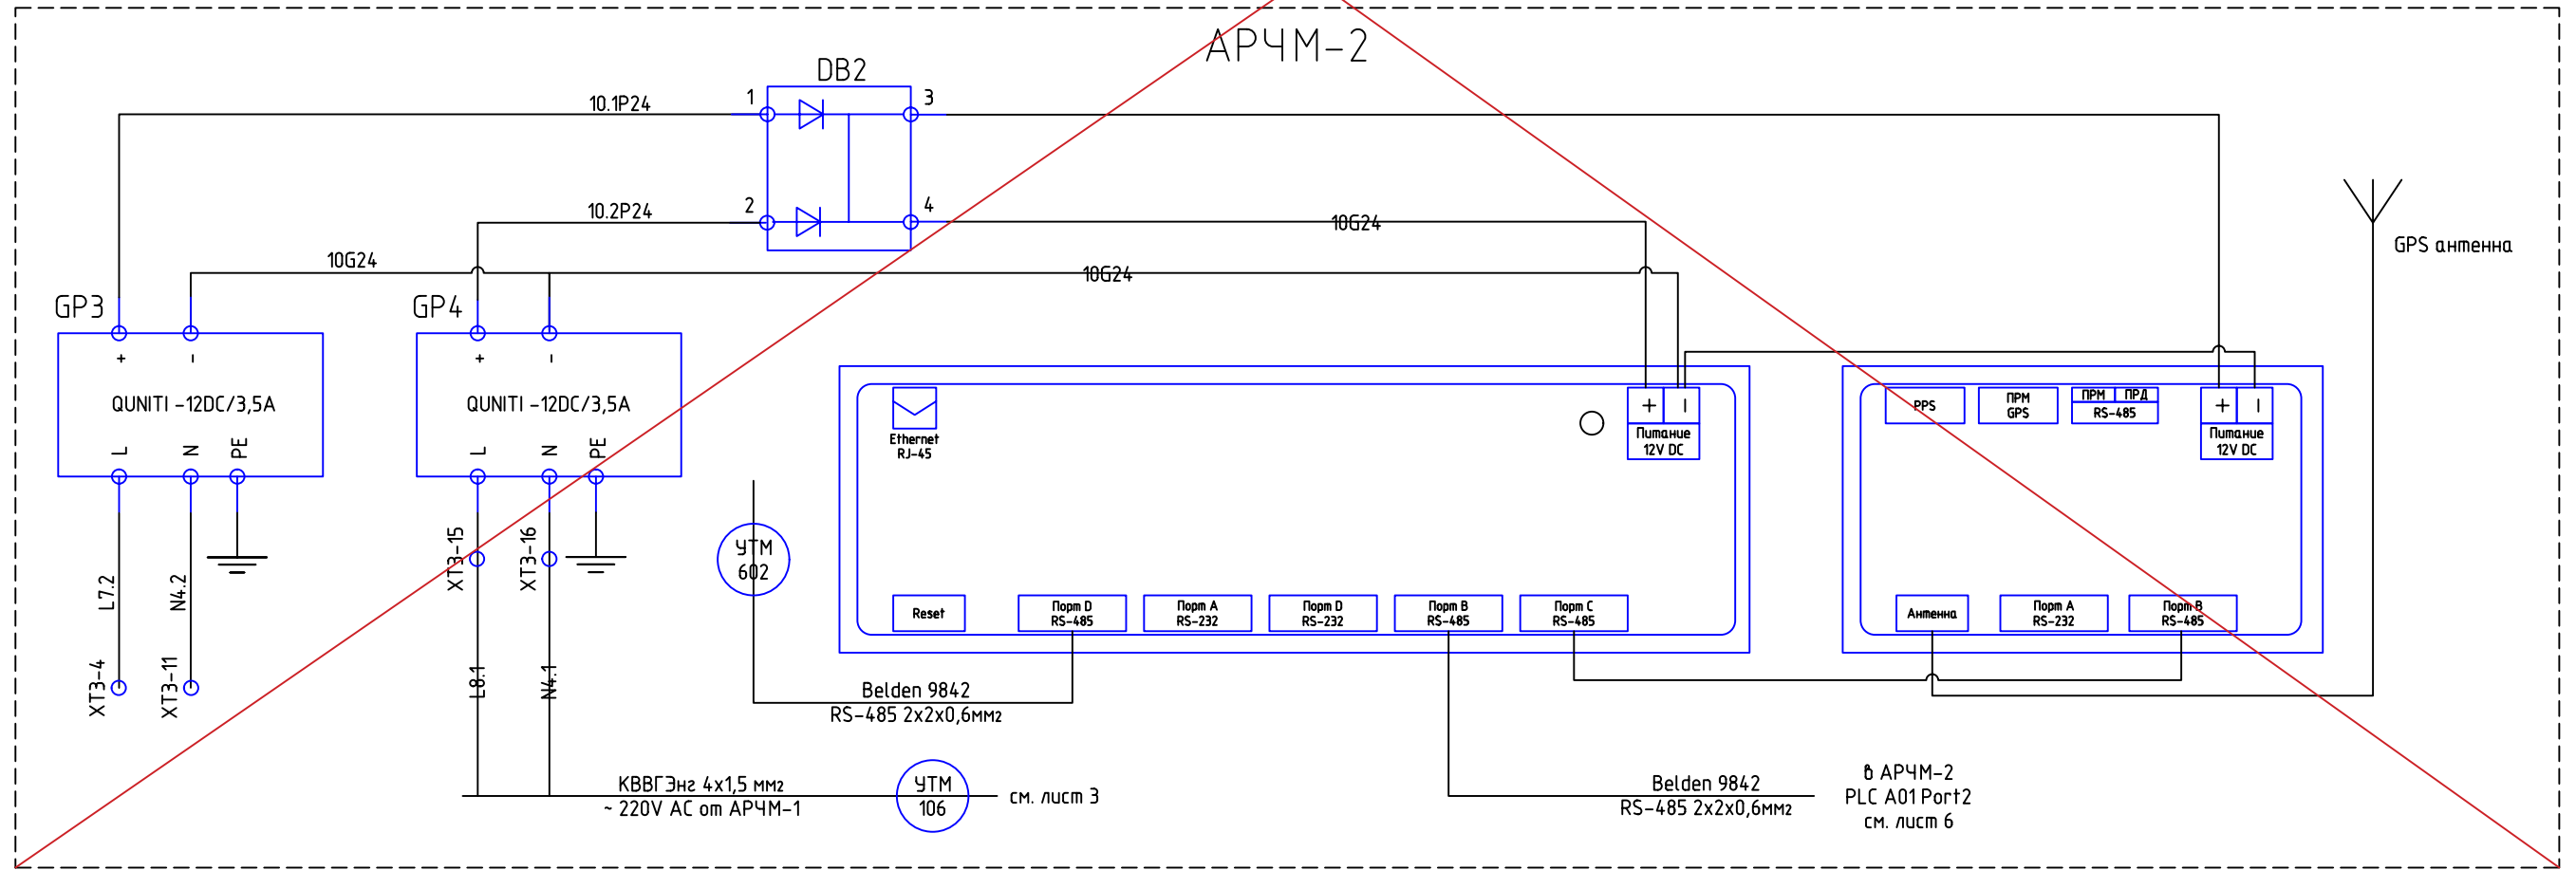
АРЧМ-2

DB2

10.1P24

1

3

10.2P24

2

4

10G24

10G24

10G24

GPS антенна

GP3

GP4

+

-

+

-

QUNITI -12DC/3,5A

QUNITI -12DC/3,5A

L

N

PE

L

N

PE

Ethernet RJ-45

+

|

Питание 12V DC

PPS

ПРМ GPS

ПРМ ПРД RS-485

+

|

Питание 12V DC

L7.2

N4.2

XT3-4

XT3-11

XT3-15

XT3-16

L8.1

N4.1

УТМ 602

Reset

Порт D RS-485

Порт A RS-232

Порт D RS-232

Порт B RS-485

Порт C RS-485

Антенна

Порт A RS-232

Порт B RS-485

Belden 9842
RS-485 2x2x0,6мм2

КВВГЭнг 4х1,5 мм2
~ 220V AC от АРЧМ-1

УТМ 106

см. лист 3

Belden 9842
RS-485 2x2x0,6мм2

в АРЧМ-2
PLC A01 Port2
см. лист 6